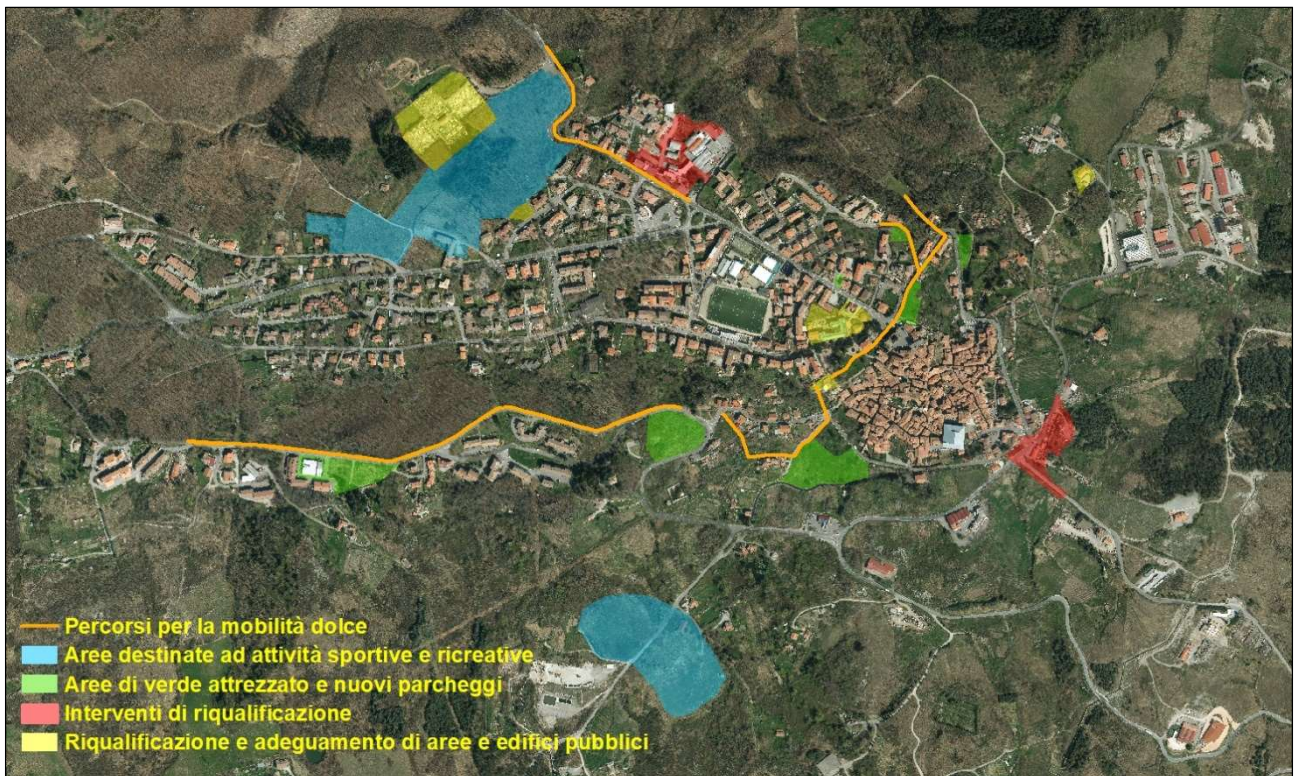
Percorsi per la mobilità dolce
Aree destinate ad attività sportive e ricreative
Aree di verde attrezzato e nuovi parcheggi
Interventi di riqualificazione
Riqualificazione e adeguamento di aree e edifici pubblici